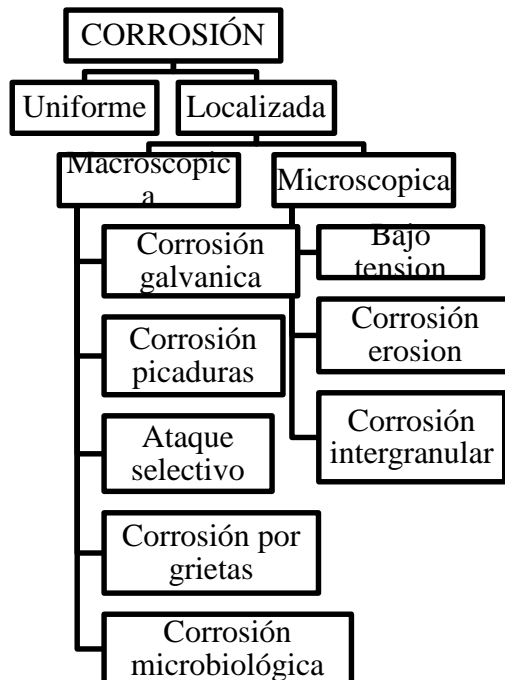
CORROSIÓN

Uniforme

Localizada

Macroscopica

Microscopica

Corrosión galvanica

Bajo tension

Corrosión erosion

Corrosión picaduras

Corrosión intergranular

Ataque selectivo

Corrosión por grietas

Corrosión microbiológica